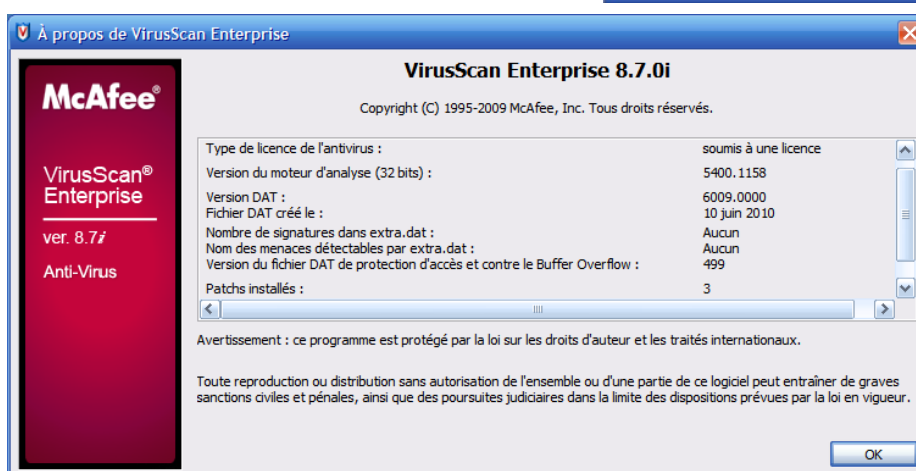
À propos de VirusScan Enterprise

McAfee®

VirusScan® Enterprise

ver. 8.7i

Anti-Virus

VirusScan Enterprise 8.7.0i

Copyright (C) 1995-2009 McAfee, Inc. Tous droits réservés.

| | |
|---|---|
| Type de licence de l'antivirus : | soumis à une licence |
| Version du moteur d'analyse (32 bits) : | 5400.1158 |
| Version DAT : | 6009.0000 |
| Fichier DAT créé le : | 10 juin 2010 |
| Nombre de signatures dans extra.dat : | Aucun |
| Nom des menaces détectables par extra.dat : | Aucun |
| Version du fichier DAT de protection d'accès et contre le Buffer Overflow : | 499 |
| Patchs installés : | 3 |

Avertissement : ce programme est protégé par la loi sur les droits d'auteur et les traités internationaux.

Toute reproduction ou distribution sans autorisation de l'ensemble ou d'une partie de ce logiciel peut entraîner de graves sanctions civiles et pénales, ainsi que des poursuites judiciaires dans la limite des dispositions prévues par la loi en vigueur.

OK